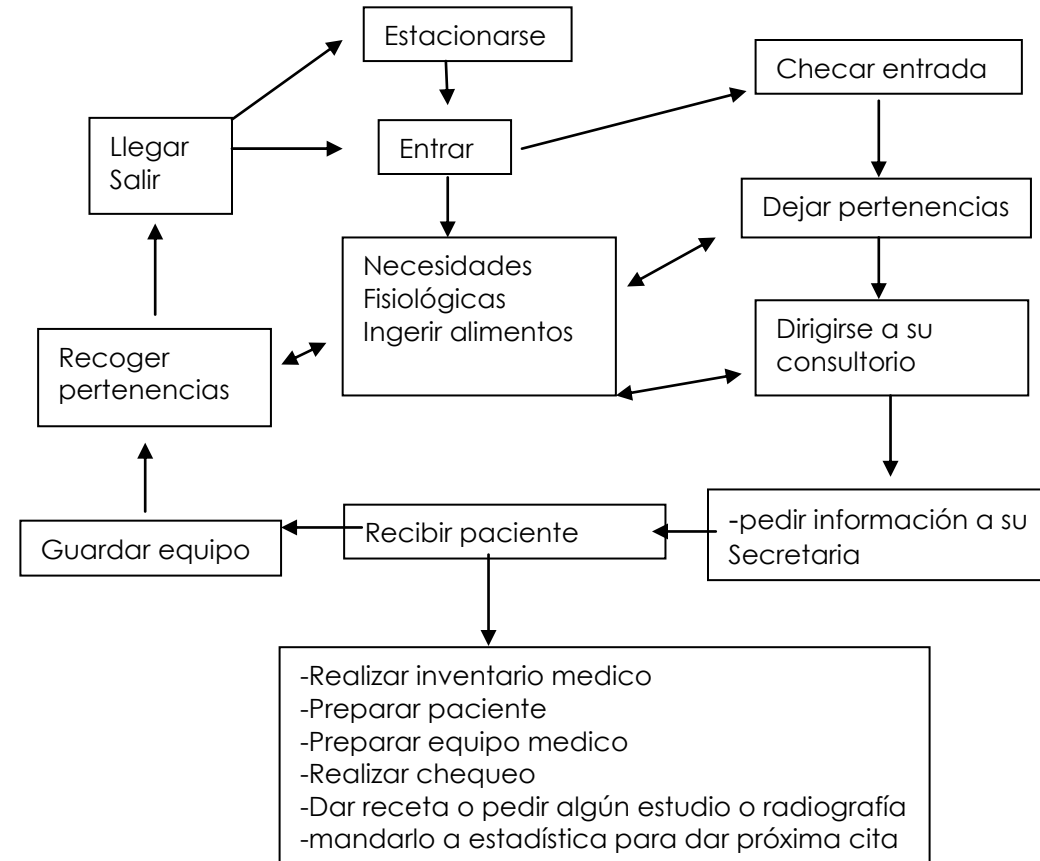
Estacionarse

Checar entrada

Llegar
Salir

Entrar

Dejar pertenencias

Necesidades
Fisiológicas
Ingerir alimentos

Dirigirse a su consultorio

Recoger pertenencias

-pedir información a su Secretaria

Recibir paciente

Guardar equipo

-Realizar inventario medico
-Preparar paciente
-Preparar equipo medico
-Realizar chequeo
-Dar receta o pedir algún estudio o radiografía
-mandarlo a estadística para dar próxima cita